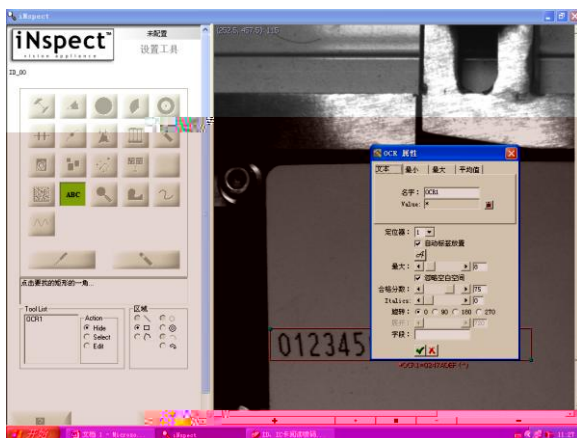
iNspect

iNspect™
vision appliance

未配置
设置工具

ID_00

ABC

点击要找的矩形的一角。

Tool List
OCR1

Action
Hide
Select
Edit

区域

(252.5,467.5) 115

OCR 属性

文本 最小 最大 平均值

名字: OCR1
Value: *

定位器: 1
自动标定放置
最大: 0
忽略空白空间
合格分数: 75
Italics: 0
旋转: 0 90 180 270
字段:

012345

<OCR1=0123456ABC(*)>

文档 1 - Micros...
iNspect
ID. 文卡阅读模组...
11:27